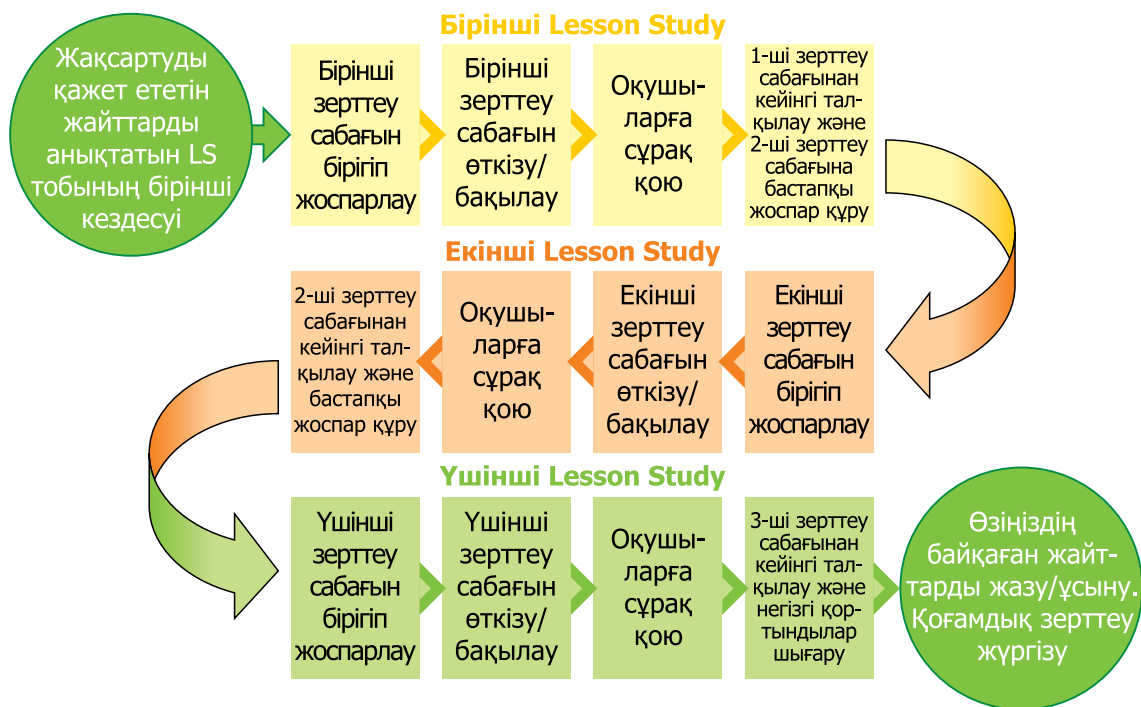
Жақсартуды қажет ететін жайттарды анықтатын LS тобының бірінші кездесуі

Бірінші Lesson Study

Бірінші зерттеу сабағын бірігіп жоспарлау

Бірінші зерттеу сабағын өткізу/бақылау

Оқушыларға сұрақ қою

1-ші зерттеу сабағынан кейінгі талқылау және 2-ші зерттеу сабағына бастапқы жоспар құру

Екінші Lesson Study

Екінші зерттеу сабағын бірігіп жоспарлау

Екінші зерттеу сабағын өткізу/бақылау

Оқушыларға сұрақ қою

2-ші зерттеу сабағынан кейінгі талқылау және бастапқы жоспар құру

Үшінші Lesson Study

Үшінші зерттеу сабағын бірігіп жоспарлау

Үшінші зерттеу сабағын өткізу/бақылау

Оқушыларға сұрақ қою

3-ші зерттеу сабағынан кейінгі талқылау және негізгі қортындылар шығару

Өзіңіздің байқаған жайттарды жазу/ұсыну. Қоғамдық зерттеу жүргізу